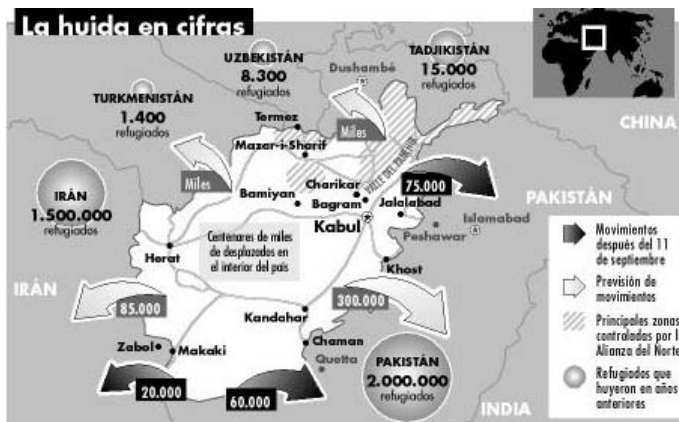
La huida en cifras

UZBEKISTÁN
8.300
refugiados

TADJIKISTÁN
15.000
refugiados

Dushambé

TURKMENISTÁN
1.400
refugiados

Termez

Miles

Mazar-i-Sharif

VALLE DEL PANSHIR

CHINA

IRÁN
1.500.000
refugiados

Miles

Bamiyan

Charikar

Bagram

75.000

Jalalabad

PAKISTÁN

Islamabad

Kabul

Peshawar

Centenares de miles de desplazados en el interior del país

Herat

Khost

IRÁN

85.000

300.000

Kandahar

Chaman

Quetta

Zabol

Makaki

PAKISTÁN
2.000.000
refugiados

20.000

60.000

INDIA

Movimientos después del 11 de septiembre

Previsión de movimientos

Principales zonas controladas por la Alianza del Norte

Refugiados que huyeron en años anteriores